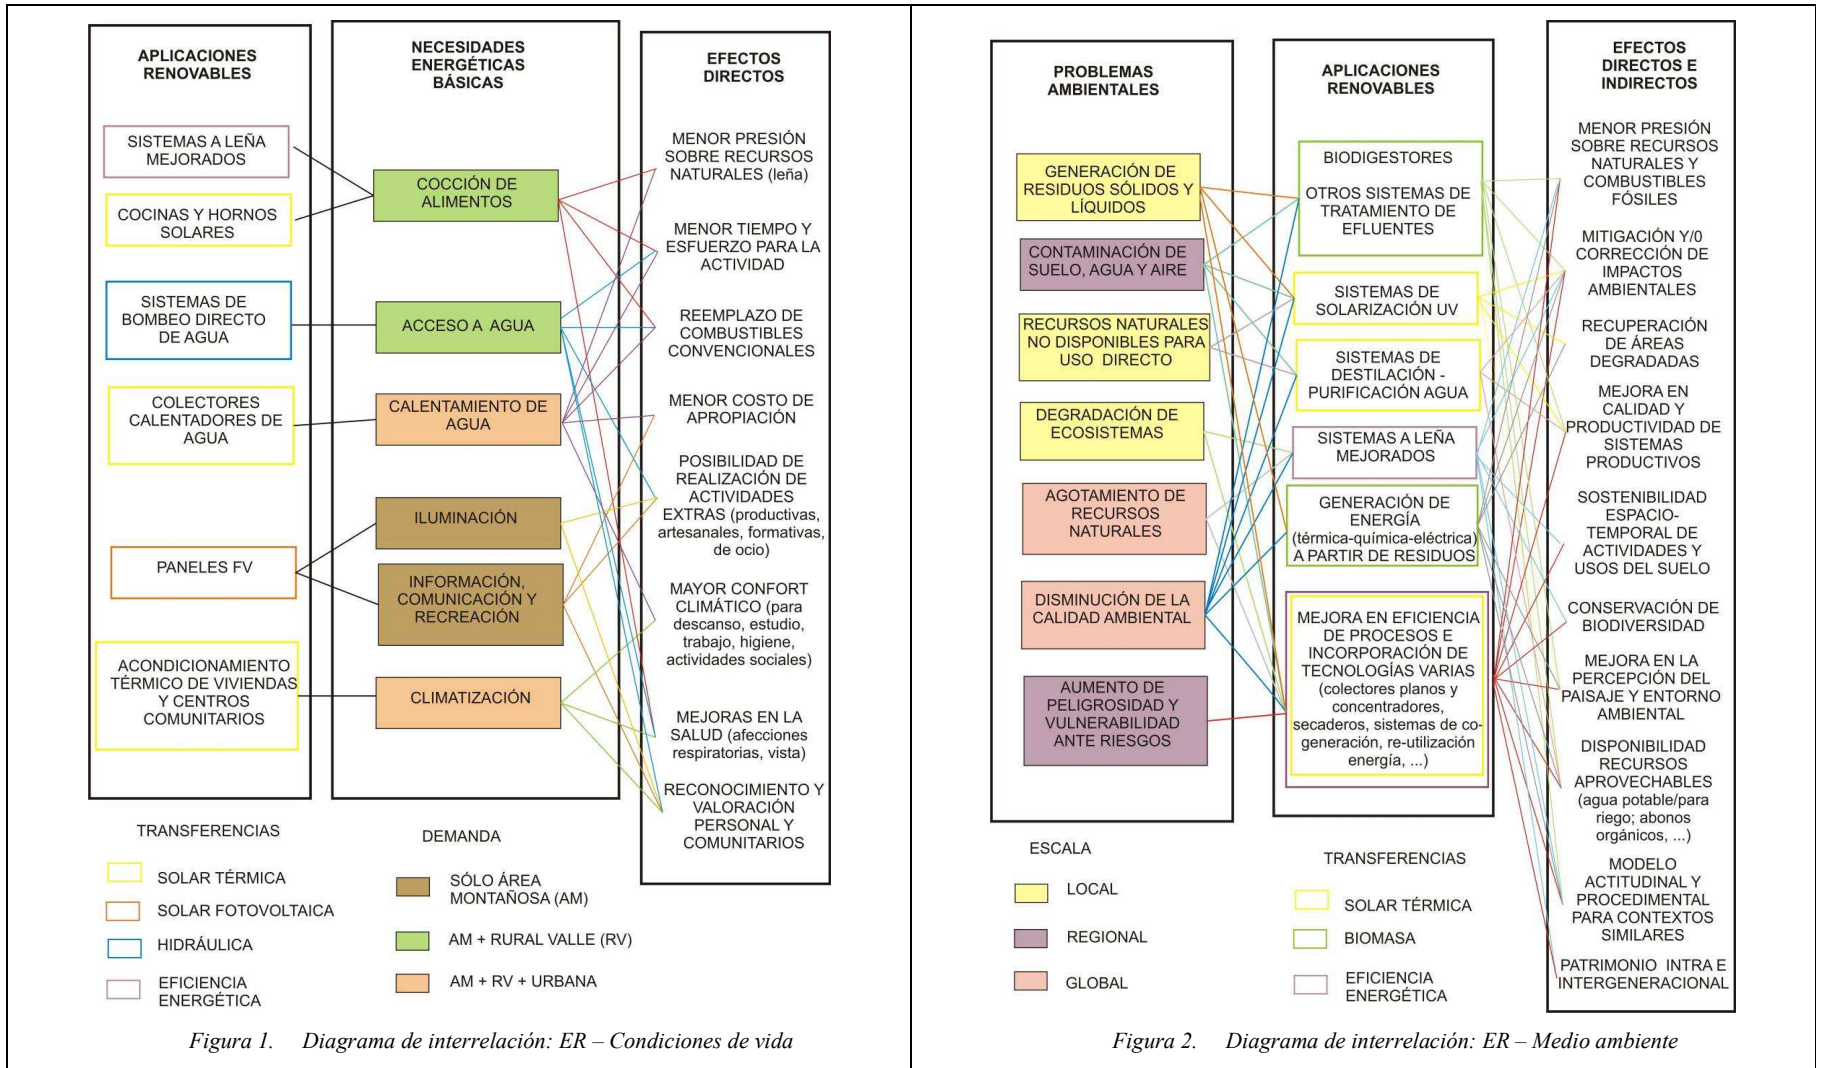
APLICACIONES RENOVABLES

SISTEMAS A LEÑA MEJORADOS

COCINAS Y HORNOS SOLARES

SISTEMAS DE BOMBEO DIRECTO DE AGUA

COLECTORES CALENTADORES DE AGUA

PANELES FV

ACONDICIONAMIENTO TÉRMICO DE VIVIENDAS Y CENTROS COMUNITARIOS

NECESIDADES ENERGÉTICAS BÁSICAS

COCCIÓN DE ALIMENTOS

ACCESO A AGUA

CALENTAMIENTO DE AGUA

ILUMINACIÓN

INFORMACIÓN, COMUNICACIÓN Y RECREACIÓN

CLIMATIZACIÓN

EFECTOS DIRECTOS

MENOR PRESIÓN SOBRE RECURSOS NATURALES (leña)

MENOR TIEMPO Y ESFUERZO PARA LA ACTIVIDAD

REEMPLAZO DE COMBUSTIBLES CONVENCIONALES

MENOR COSTO DE APROPIACIÓN

POSIBILIDAD DE REALIZACIÓN DE ACTIVIDADES EXTRAS (productivas, artesanales, formativas, de ocio)

MAYOR CONFORT CLIMÁTICO (para descanso, estudio, trabajo, higiene, actividades sociales)

MEJORAS EN LA SALUD (afecciones respiratorias, vista)

RECONOCIMIENTO Y VALORACIÓN PERSONAL Y COMUNITARIOS

TRANSFERENCIAS

SOLAR TÉRMICA

SOLAR FOTOVOLTAICA

HIDRÁULICA

EFICIENCIA ENERGÉTICA

DEMANDA

SÓLO ÁREA MONTAÑOSA (AM)

AM + RURAL VALLE (RV)

AM + RV + URBANA

Figura 1. Diagrama de interrelación: ER – Condiciones de vida

PROBLEMAS AMBIENTALES

GENERACIÓN DE RESIDUOS SÓLIDOS Y LÍQUIDOS

CONTAMINACIÓN DE SUELO, AGUA Y AIRE

RECURSOS NATURALES NO DISPONIBLES PARA USO DIRECTO

DEGRADACIÓN DE ECOSISTEMAS

AGOTAMIENTO DE RECURSOS NATURALES

DISMINUCIÓN DE LA CALIDAD AMBIENTAL

AUMENTO DE PELIGROSIDAD Y VULNERABILIDAD ANTE RIESGOS

APLICACIONES RENOVABLES

BIODIGESTORES

OTROS SISTEMAS DE TRATAMIENTO DE EFLUENTES

SISTEMAS DE SOLARIZACIÓN UV

SISTEMAS DE DESTILACIÓN - PURIFICACIÓN AGUA

SISTEMAS A LEÑA MEJORADOS

GENERACIÓN DE ENERGÍA (térmica-química-eléctrica) A PARTIR DE RESIDUOS

MEJORA EN EFICIENCIA DE PROCESOS E INCORPORACIÓN DE TECNOLOGÍAS VARIAS (colectores planos y concentradores, secaderos, sistemas de co-generación, re-utilización energía, ...)

EFECTOS DIRECTOS E INDIRECTOS

MENOR PRESIÓN SOBRE RECURSOS NATURALES Y COMBUSTIBLES FÓSILES

MITIGACIÓN Y/0 CORRECCIÓN DE IMPACTOS AMBIENTALES

RECUPERACIÓN DE ÁREAS DEGRADADAS

MEJORA EN CALIDAD Y PRODUCTIVIDAD DE SISTEMAS PRODUCTIVOS

SOSTENIBILIDAD ESPACIO-TEMPORAL DE ACTIVIDADES Y USOS DEL SUELO

CONSERVACIÓN DE BIODIVERSIDAD

MEJORA EN LA PERCEPCIÓN DEL PAISAJE Y ENTORNO AMBIENTAL

DISPONIBILIDAD RECURSOS APROVECHABLES (agua potable/para riego; abonos orgánicos, ...)

MODELO ACTITUDINAL Y PROCEDIMENTAL PARA CONTEXTOS SIMILARES

PATRIMONIO INTRA E INTERGENERACIONAL

ESCALA

LOCAL

REGIONAL

GLOBAL

TRANSFERENCIAS

SOLAR TÉRMICA

BIOMASA

EFICIENCIA ENERGÉTICA

Figura 2. Diagrama de interrelación: ER – Medio ambiente